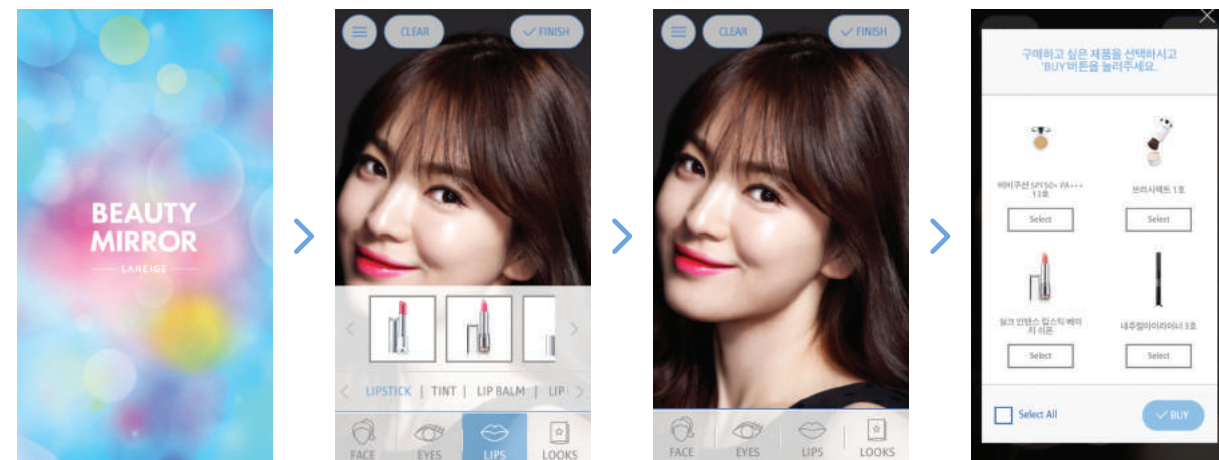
BEAUTY MIRROR
LANEIGE

CLEAR
FINISH

LIPSTICK | TINT | LIP BALM | LIP

FACE
EYES
LIPS
LOOKS

CLEAR
FINISH

FACE
EYES
LIPS
LOOKS

구매하고 싶은 제품을 선택하시고 'BUY'버튼을 눌러주세요.

비비쿠션 SPF50+ PA+++ 13호
Select

브라시팩트 1호
Select

워크 인텐스 립스틱 베이지 쉬폰
Select

내추럴아이라이너 1호
Select

Select All
BUY